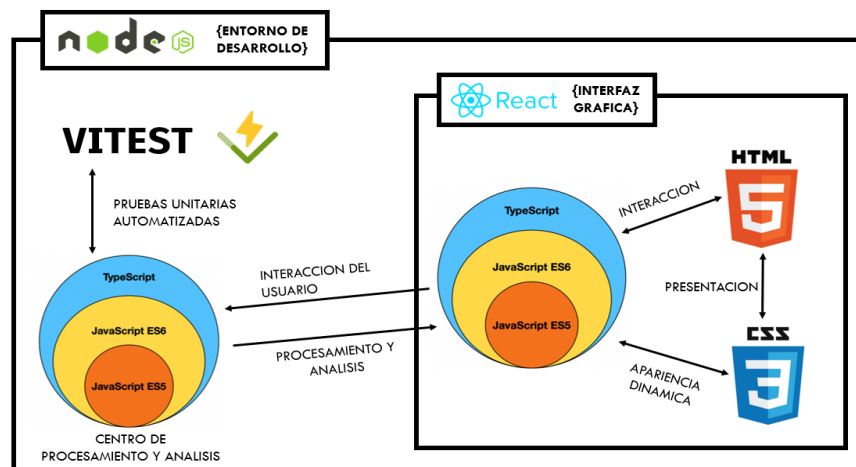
node JS {ENTORNO DE DESARROLLO}

VITEST

PRUEBAS UNITARIAS AUTOMATIZADAS

TypeScript

JavaScript ES6

JavaScript ES5

CENTRO DE PROCESAMIENTO Y ANALISIS

INTERACCION DEL USUARIO

PROCESAMIENTO Y ANALISIS

React {INTERFAZ GRAFICA}

TypeScript

JavaScript ES6

JavaScript ES5

INTERACCION

HTML 5

PRESENTACION

CSS 3

APARIENCIA DINAMICA